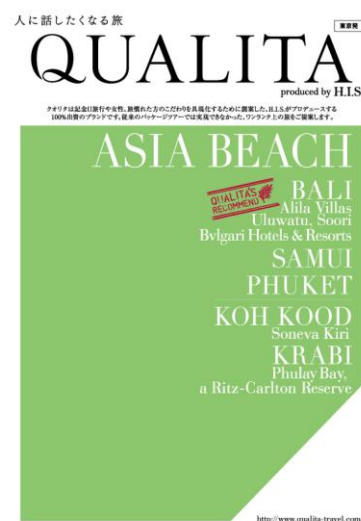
人に話したくなる旅

東京発

QUALITA

produced by H.I.S

クオリタは記念日旅行や女性、旅慣れた方のこだわりを具現化するために創業した、H.I.Sがプロデュースする100%出資のブランドです。従来のパッケージツアーでは実現できなかった、ワンランク上の旅をご提案します。

ASIA BEACH

QUALITA'S RECOMMEND

BALI
Alila Villas
Uluwatu, Soori
Bvlgari Hotels & Resorts

SAMUI

PHUKET

KOH KOOD
Soneva Kiri

KRABI
Phulay Bay,
a Ritz-Carlton Reserve

http://www.qualita-travel.com